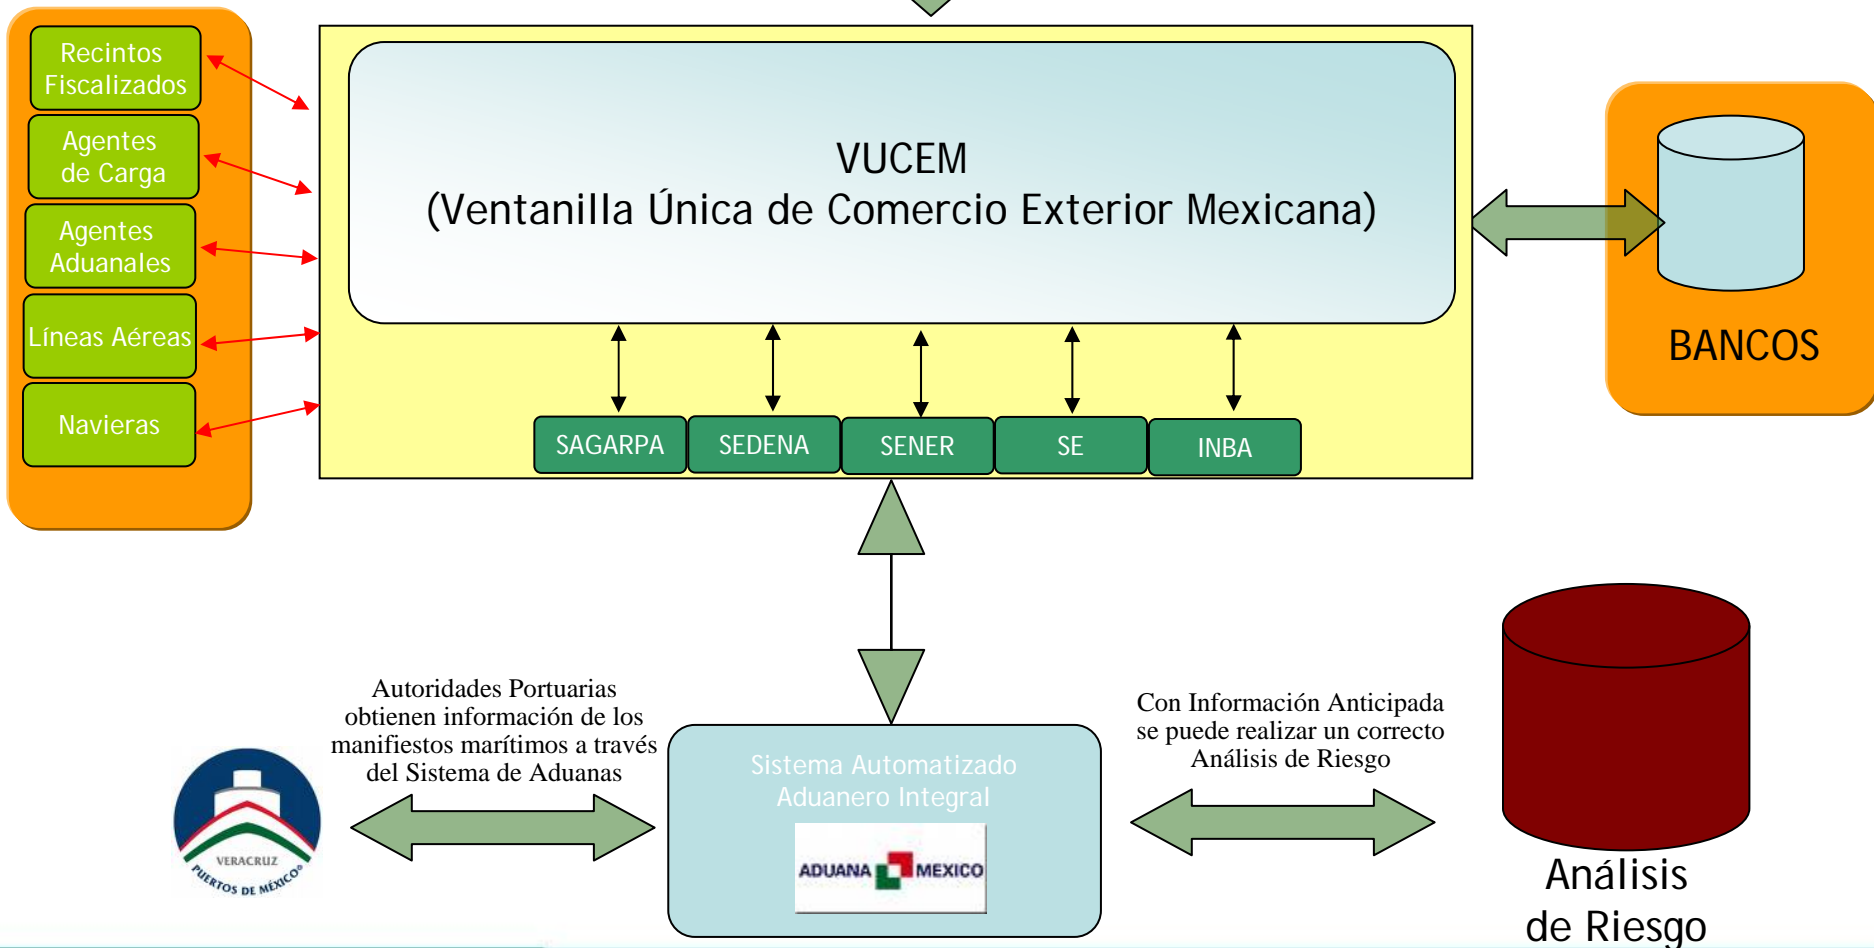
Recintos Fiscalizados

Agentes de Carga

Agentes Aduanales

Líneas Aéreas

Navieras

VUCEM
(Ventanilla Única de Comercio Exterior Mexicana)

SAGARPA

SEDENA

SENER

SE

INBA

BANCOS

Autoridades Portuarias obtienen información de los manifiestos marítimos a través del Sistema de Aduanas

VERACRUZ
PUERTOS DE MÉXICO

Sistema Automatizado Aduanero Integral

ADUANA MEXICO

Con Información Anticipada se puede realizar un correcto Análisis de Riesgo

Análisis de Riesgo